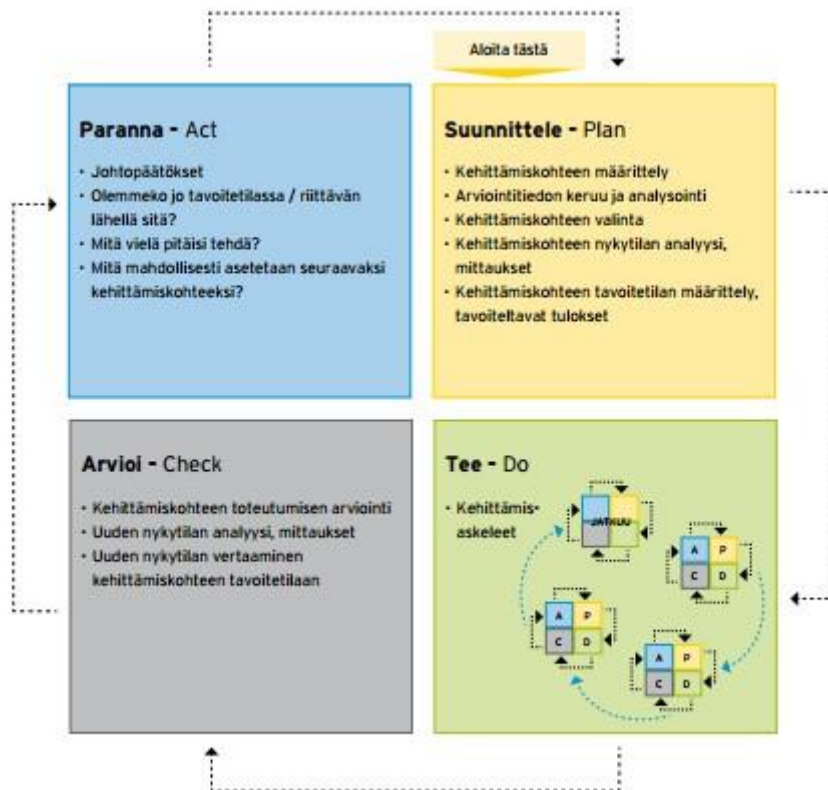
Aloita tästä

**Paranna -** Act

- Johtopäätökset
- Olemmeko jo tavoitetilassa / riittävän lähellä sitä?
- Mitä vielä pitäisi tehdä?
- Mitä mahdollisesti asetetaan seuraavaksi kehittämiskohteeksi?

**Suunnittele -** Plan

- Kehittämiskohteen määrittely
- Arviointitiedon keruu ja analysointi
- Kehittämiskohteen valinta
- Kehittämiskohteen nykytilan analyysi, mittaukset
- Kehittämiskohteen tavoitetilan määrittely, tavoiteltavat tulokset

**Arvioi -** Check

- Kehittämiskohteen toteutumisen arviointi
- Uuden nykytilan analyysi, mittaukset
- Uuden nykytilan vertaaminen kehittämiskohteen tavoitetilaan

**Tee -** Do

- Kehittämisaskeleet

JATKUU

A P
C D

A P
C D

A P
C D